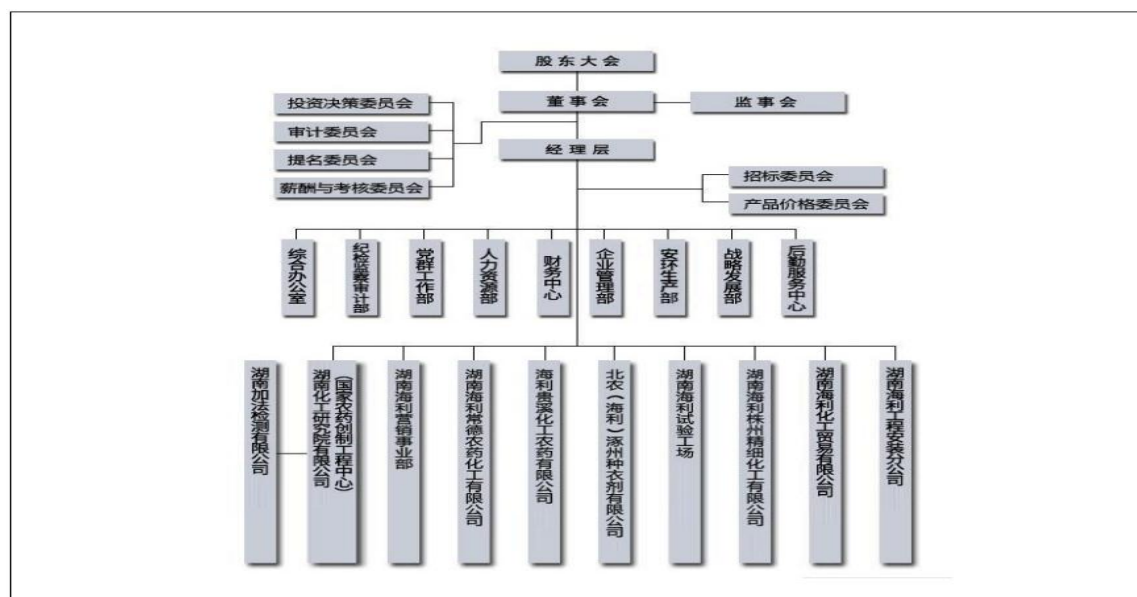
股东大会

董事会

监事会

投资决策委员会

审计委员会

提名委员会

薪酬与考核委员会

经理层

招标委员会

产品价格委员会

综合办公室

纪检监察审计部

党群工作部

人力资源部

财务中心

企业管理部

安环生产部

战略发展部

后勤服务中心

湖南加法检测有限公司

湖南化工研究院有限公司（国家农药创制工程中心）

湖南海利营销事业部

湖南海利常德农药化工有限公司

海利贵溪化工农药有限公司

北农（海利）涿州种衣剂有限公司

湖南海利试验工场

湖南海利株州精细化工有限公司

湖南海利化工贸易有限公司

湖南海利工程安装分公司